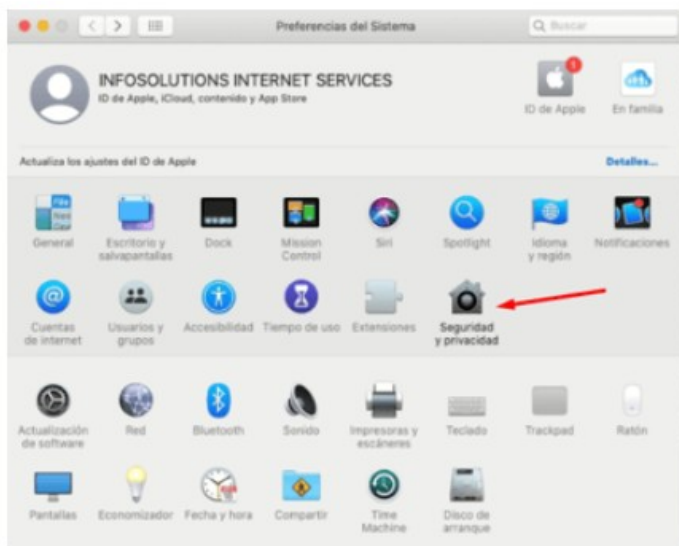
Preferencias del Sistema

Buscar

INFOSOLUTIONS INTERNET SERVICES
ID de Apple, iCloud, contenido y App Store

1

ID de Apple

En familia

Actualiza los ajustes del ID de Apple

Detalles...

General

Escritorio y salvapantallas

Dock

Mission Control

Siri

Spotlight

Idioma y región

Notificaciones

Cuentas de internet

Usuarios y grupos

Accesibilidad

Tiempo de uso

Extensiones

Seguridad y privacidad

Actualización de software

Red

Bluetooth

Sonido

Impresoras y escáneres

Teclado

Trackpad

Ratón

Pantallas

Economizador

Fecha y hora

Compartir

Time Machine

Disco de arranque